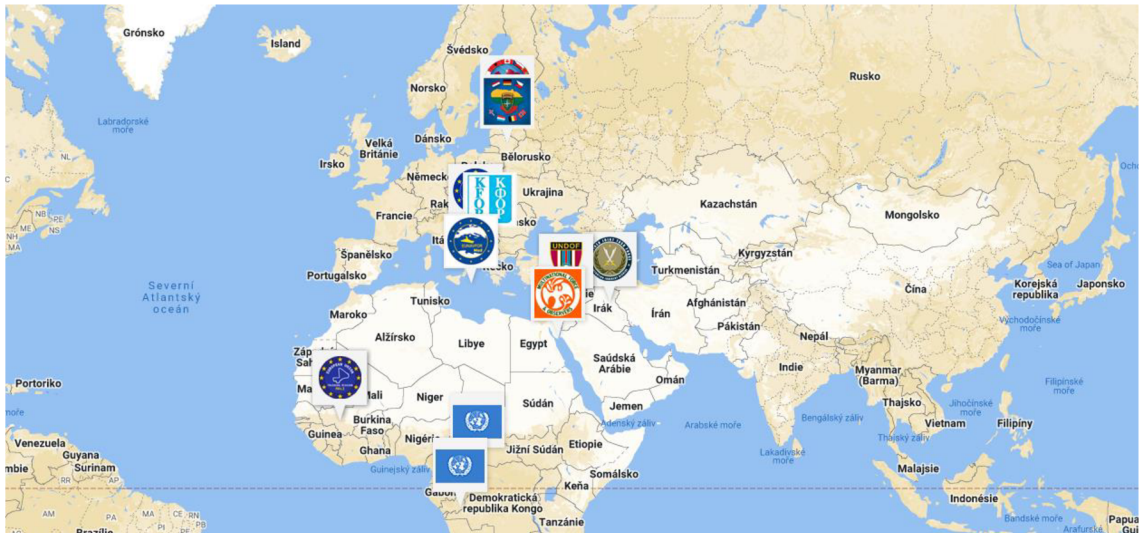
Grónsko
Island
Švédsko
Rusko
Labradorské moře
Norsko
Dánsko
Velká Británie
Irsko
Bělorusko
Německo
KFOR
Ukrajina
Francie
Kazachstán
Mongolsko
Španělsko
UNDOF
Kyrgyzstán
Portugalsko
Turkmenistán
Severní Atlantský oceán
Tunisko
Afghánistán
Írán
Čína
Korejská republika
Japonsko
Sea of Japan
Maroko
Alžírsko
Irák
Libye
Egypt
Pákistán
Východočínské moře
MULTINATIONAL FORCE & OBSERVERS
Nepál
Saúdská Arábie
Indie
Myanmar (Barma)
Portoriko
Mali
Niger
Omán
Jihočínské moře
Filipínské moře
Súdán
Jemen
Thajsko
Burkina Faso
Bengálský záliv
Arabské moře
Guinea
Nigérie
Vietnam
Filipíny
Venezuela
Guyana
Ghana
Jižní Súdán
Etiopie
Surinam
Lakadivské moře
Thajský záliv
Guinejský záliv
Somálsko
Malajsie
Keňa
Gabon
Demokratická republika Kongo
Indonésie
Tanzánie
Bandské moře
Papua